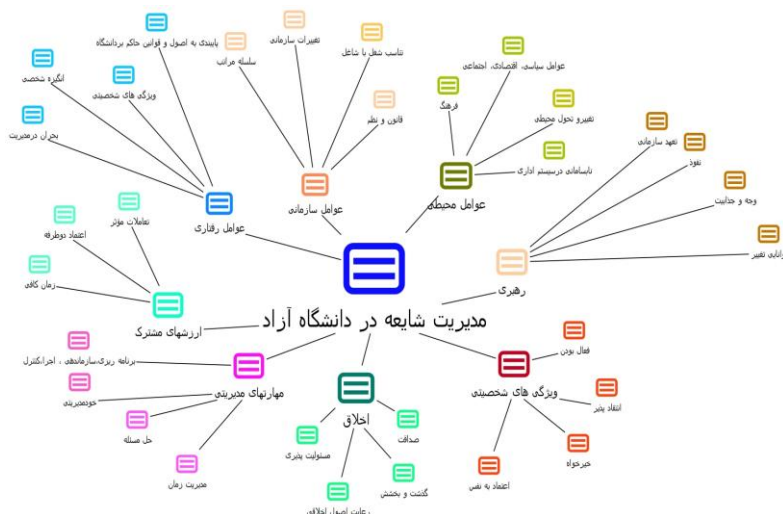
مدیریت شایعه در دانشگاه آزاد

عوامل رفتاری
انگیزه شخصی
ویژگی های شخصیتی
پایبندی به اصول و قوانین حاکم بردانشگاه
بحران درمدیریت

عوامل سازمانی
سلسله مراتب
تغییرات سازمانی
تناسب شغل با شاغل
قانون و نظم

عوامل محیطی
عوامل سیاسی، اقتصادی، اجتماعی
فرهنگ
تغییرو تحول محیطی
نابسامانی درسیستم اداری

رهبری
تعهد سازمانی
نفوذ
وجه و جذابیت
توانایی تغییر

ارزشهای مشترک
اعتماد دوطرفه
تعاملات موثر
زمان کافی

مهارتهای مدیریتی
برنامه ریزی،سازماندهی ، اجرا،کنترل
خودمدیریتی
حل مسئله
مدیریت زمان

اخلاق
صداقت
مسئولیت پذیری
گذشت و بخشش
رعایت اصول اخلاقی

ویژگی های شخصیتی
فعال بودن
انتقاد پذیر
خیرخواه
اعتماد به نفس